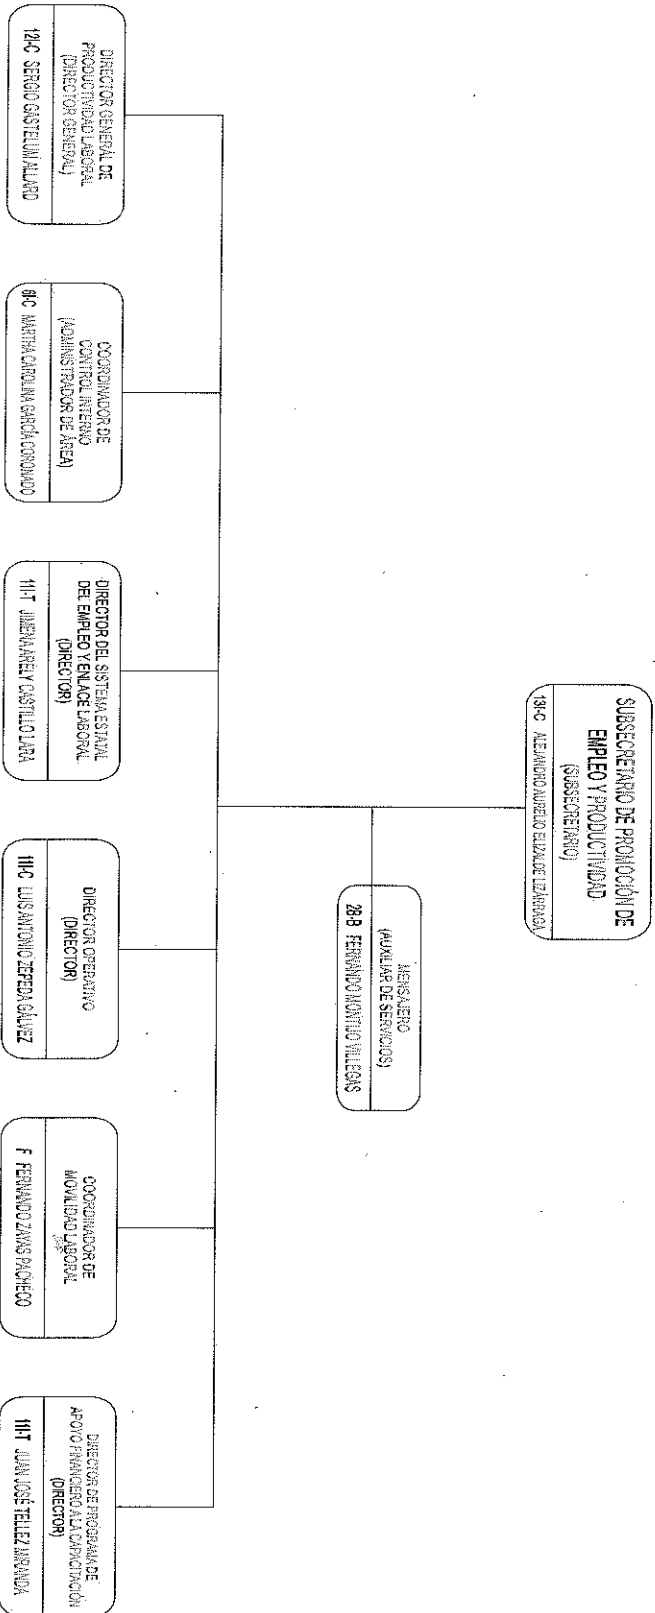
SUBSECRETARIO DE PROMOCIÓN DE EMPLEO Y PRODUCTIVIDAD
(SUBSECRETARIO)
13I-C ALEJANDRO AURELIO ELIZALDE LIZÁRRAGA

MENSAJERO
(AUXILIAR DE SERVICIOS)
2B-B FERNANDO MONTIJO VILLEGAS

DIRECTOR GENERAL DE PRODUCTIVIDAD LABORAL
(DIRECTOR GENERAL)
12I-C SERGIO CASTELUM MILLARD

COORDINADOR DE CONTROL INTERNO
(ADMINISTRADOR DE ÁREA)
8I-C MARTHA CAROLINA GARCÍA CORONADO

DIRECTOR DEL SISTEMA ESTATAL DEL EMPLEO Y ENLACE LABORAL
(DIRECTOR)
11I-T JIMENA ARELY CASTILLO LARA

DIRECTOR OPERATIVO
(DIRECTOR)
11I-C LUIS ANTONIO ZEPEDA GÁLVEZ

COORDINADOR DE MOVILIDAD LABORAL
F FERNANDO ZAVALA PACHECO

DIRECTOR DE PROGRAMA DE APOYO FINANCIERO A LA CAPACITACIÓN
(DIRECTOR)
11I-T JUAN JOSÉ TELLEZ MIRANDA